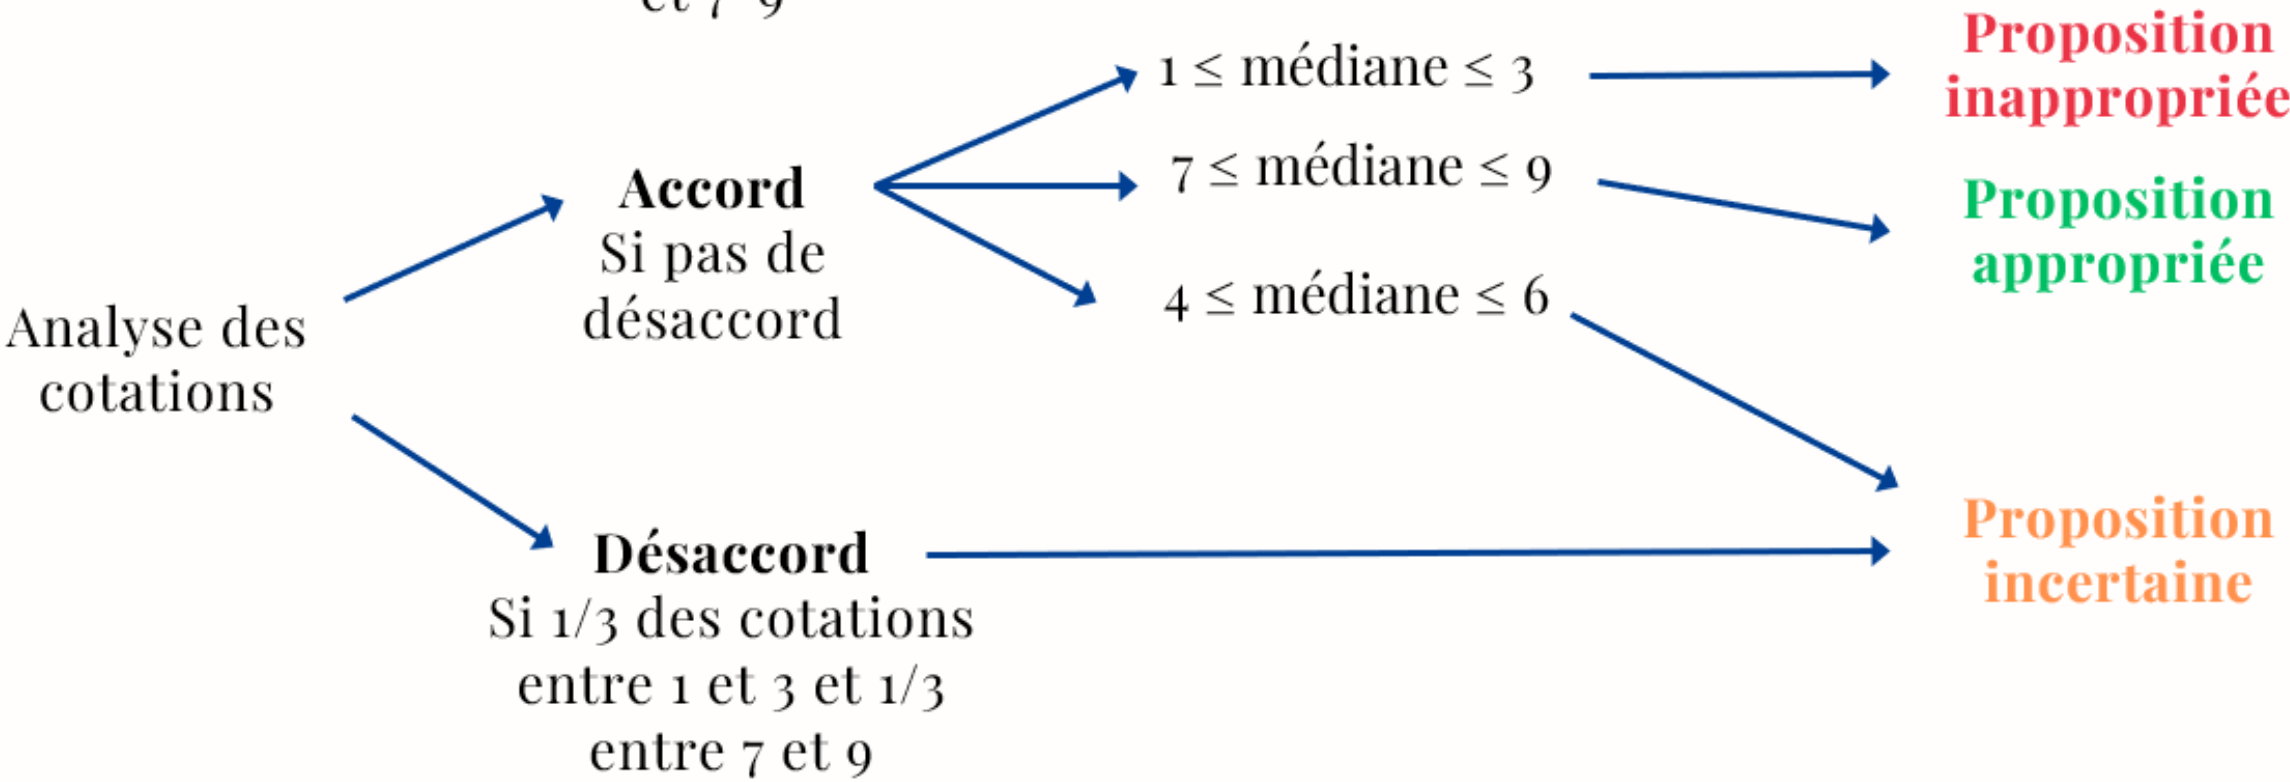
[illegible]

Analyse des cotations

Accord
Si pas de désaccord

$1 \leq$ médiane $\leq 3$

$7 \leq$ médiane $\leq 9$

$4 \leq$ médiane $\leq 6$

Proposition inappropriée

Proposition appropriée

Désaccord
Si 1/3 des cotations entre 1 et 3 et 1/3 entre 7 et 9

Proposition incertaine